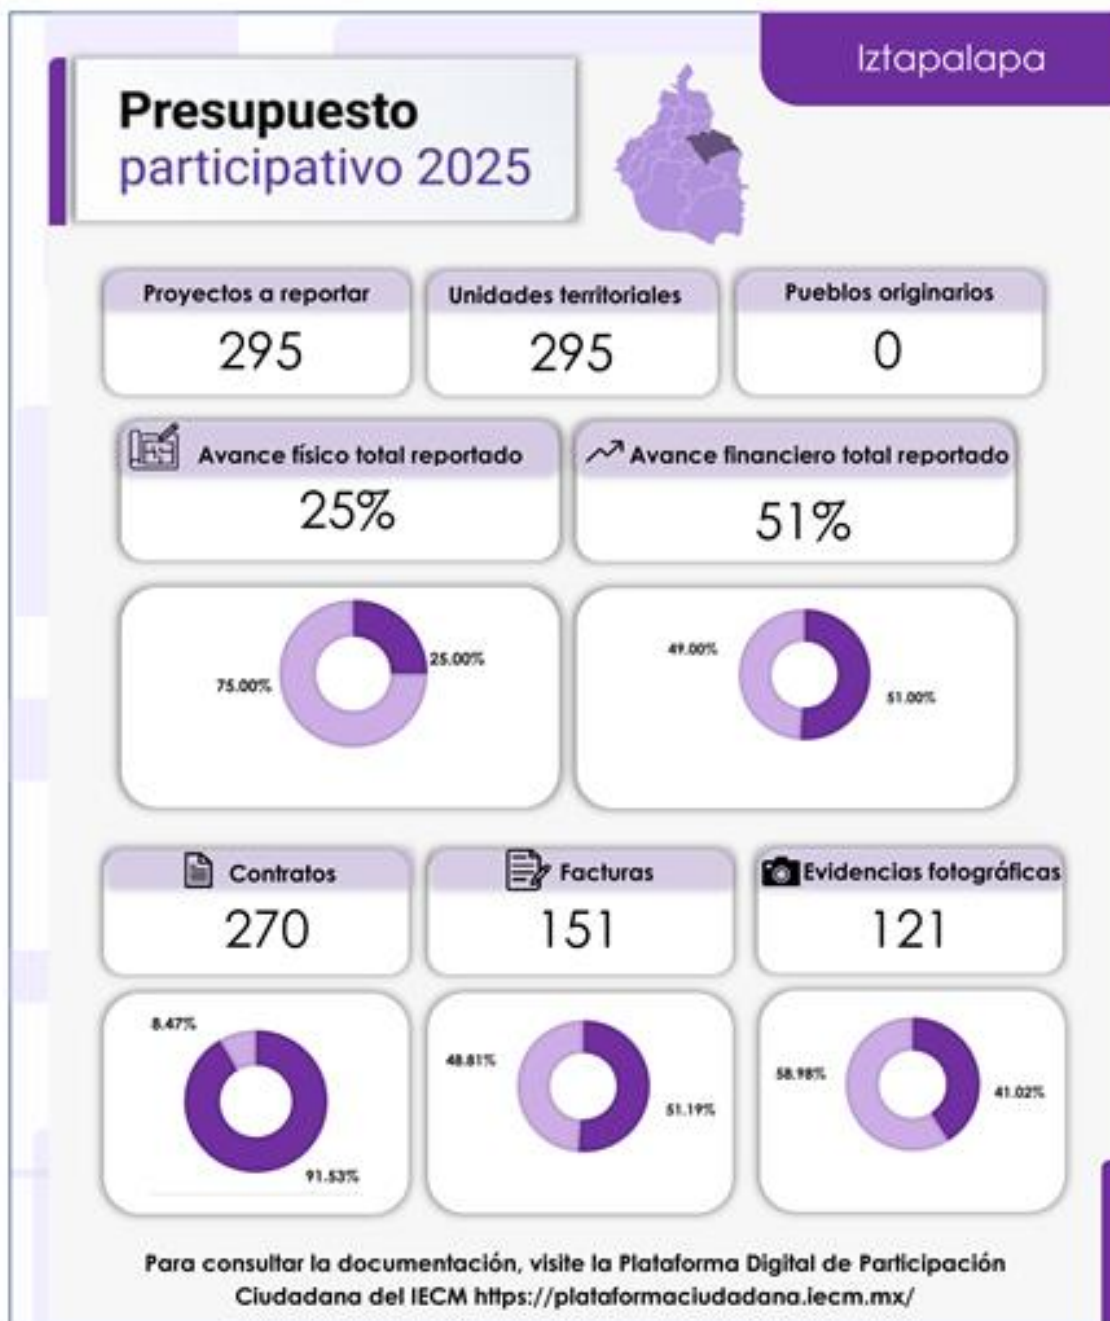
Iztapalapa

Presupuesto participativo 2025

Proyectos a reportar
295

Unidades territoriales
295

Pueblos originarios
0

Avance físico total reportado
25%

Avance financiero total reportado
51%

75.00%
25.00%

49.00%
51.00%

Contratos
270

Facturas
151

Evidencias fotográficas
121

8.47%
91.53%

48.81%
51.19%

58.98%
41.02%

Para consultar la documentación, visite la Plataforma Digital de Participación Ciudadana del IECM https://plataformaciudadana.iecm.mx/